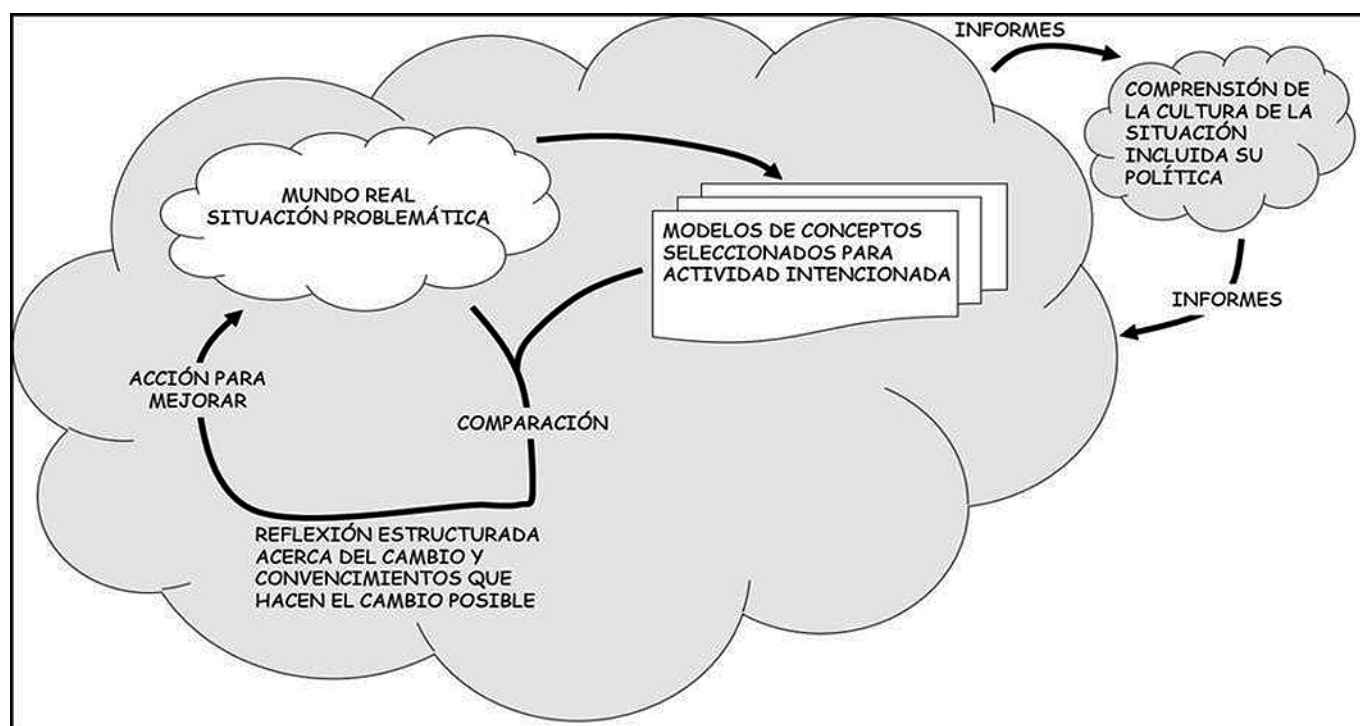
INFORMES

COMPRENSIÓN DE LA CULTURA DE LA SITUACIÓN INCLUIDA SU POLÍTICA

MUNDO REAL
SITUACIÓN PROBLEMÁTICA

MODELOS DE CONCEPTOS SELECCIONADOS PARA ACTIVIDAD INTENCIONADA

INFORMES

ACCIÓN PARA MEJORAR

COMPARACIÓN

REFLEXIÓN ESTRUCTURADA ACERCA DEL CAMBIO Y CONVENCIMIENTOS QUE HACEN EL CAMBIO POSIBLE